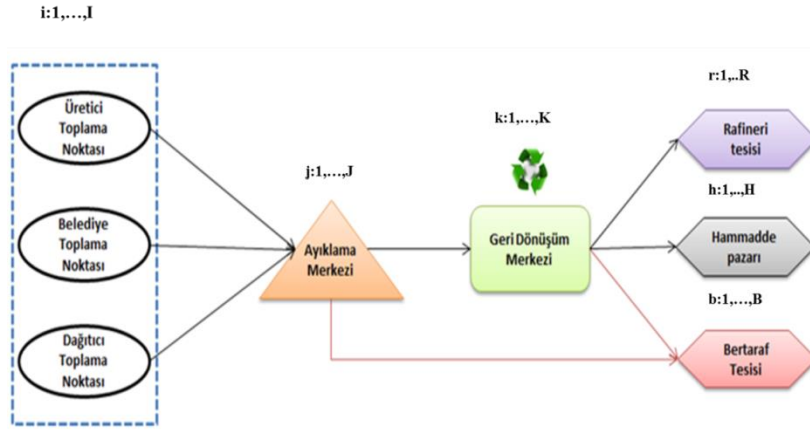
i:1,…,I

Üretici Toplama Noktası

Belediye Toplama Noktası

Dağıtıcı Toplama Noktası

j:1,…,J

Ayıklama Merkezi

k:1,…,K

Geri Dönüşüm Merkezi

r:1,..R

Rafineri tesisi

h:1,..,H

Hammadde pazarı

b:1,…,B

Bertaraf Tesisi